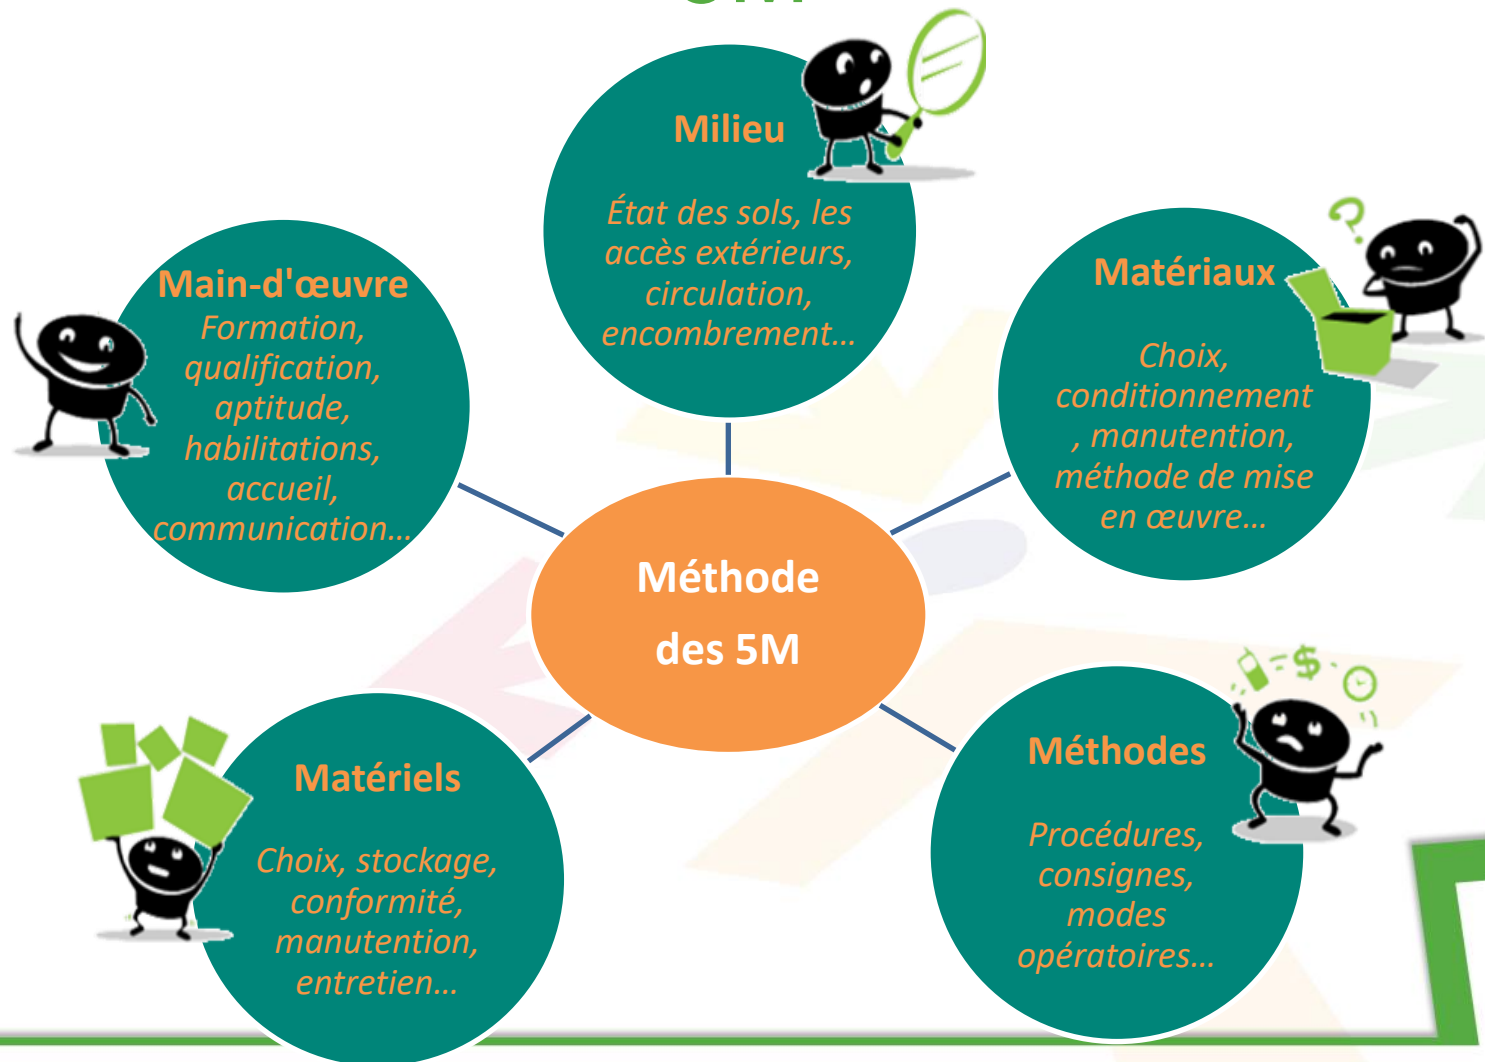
Milieu

État des sols, les accès extérieurs, circulation, encombrement…

Main-d'œuvre
Formation, qualification, aptitude, habilitations, accueil, communication…

Matériaux

Choix, conditionnement, manutention, méthode de mise en œuvre…

Méthode des 5M

Matériels

Choix, stockage, conformité, manutention, entretien…

Méthodes

Procédures, consignes, modes opératoires…